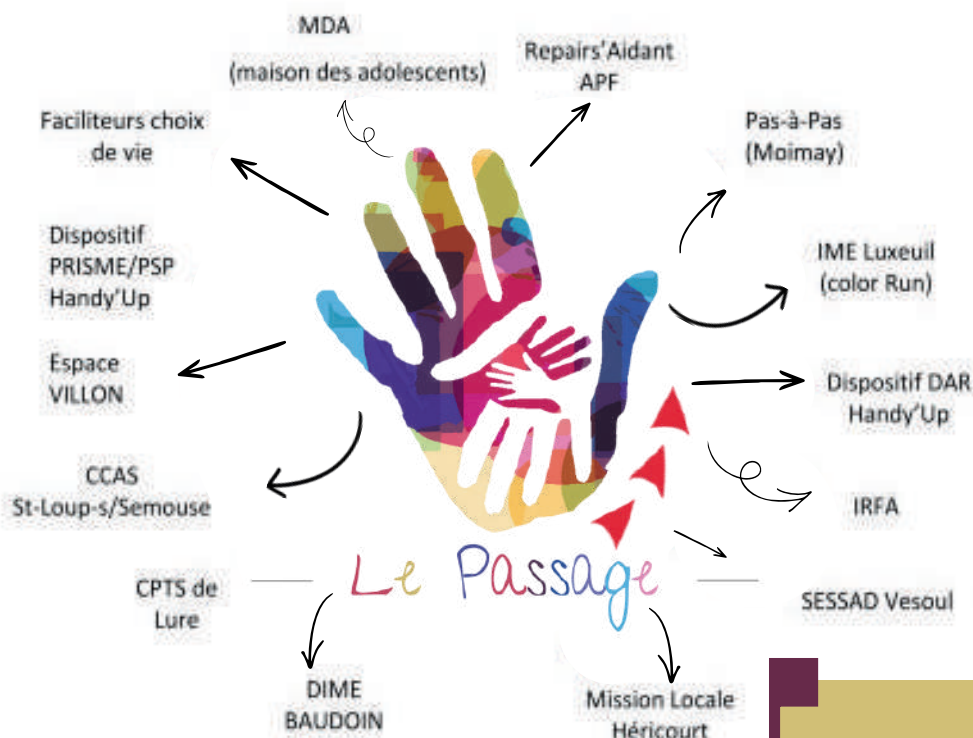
MDA
(maison des adolescents)

Repairs'Aidant
APF

Faciliteurs choix de vie

Pas-à-Pas
(Moimay)

Dispositif
PRISME/PSP
Handy'Up

IME Luxeuil
(color Run)

Espace
VILLON

Dispositif DAR
Handy'Up

CCAS
St-Loup-s/Semouse

IRFA

Le Passage

CPTS de
Lure

SESSAD Vesoul

DIME
BAUDOIN

Mission Locale
Héricourt